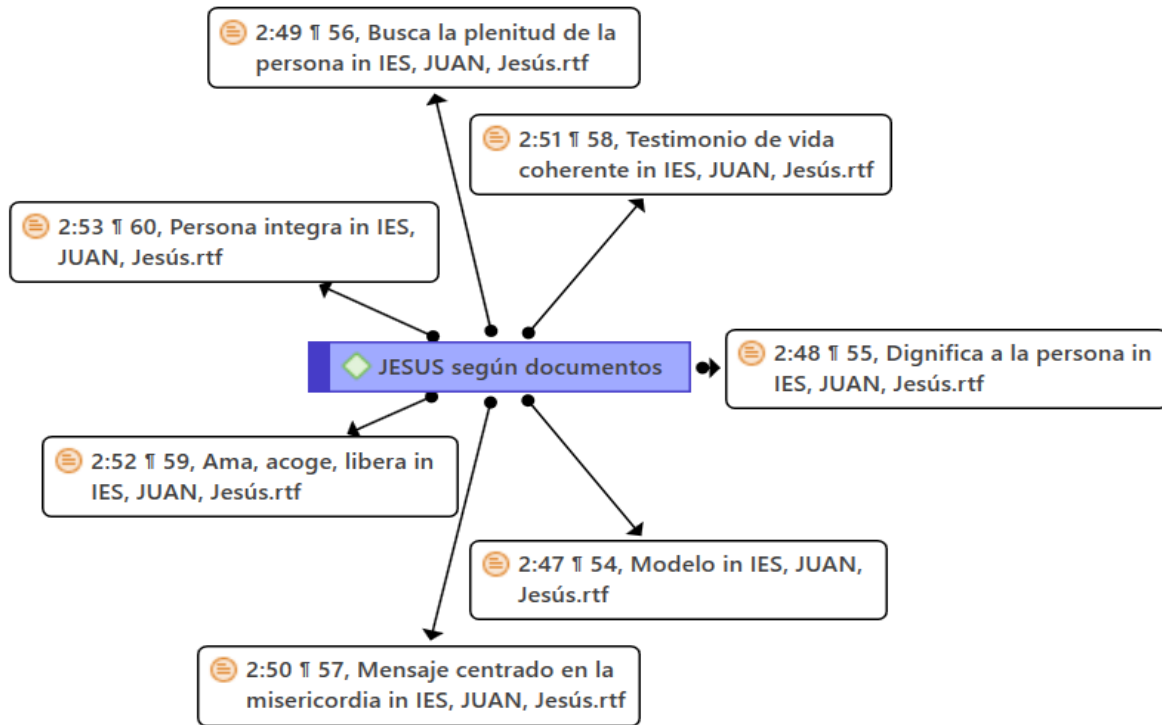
2:49 ¶ 56, Busca la plenitud de la persona in IES, JUAN, Jesús.rtf

2:51 ¶ 58, Testimonio de vida coherente in IES, JUAN, Jesús.rtf

2:53 ¶ 60, Persona integra in IES, JUAN, Jesús.rtf

JESUS según documentos

2:48 ¶ 55, Dignifica a la persona in IES, JUAN, Jesús.rtf

2:52 ¶ 59, Ama, acoge, libera in IES, JUAN, Jesús.rtf

2:47 ¶ 54, Modelo in IES, JUAN, Jesús.rtf

2:50 ¶ 57, Mensaje centrado en la misericordia in IES, JUAN, Jesús.rtf